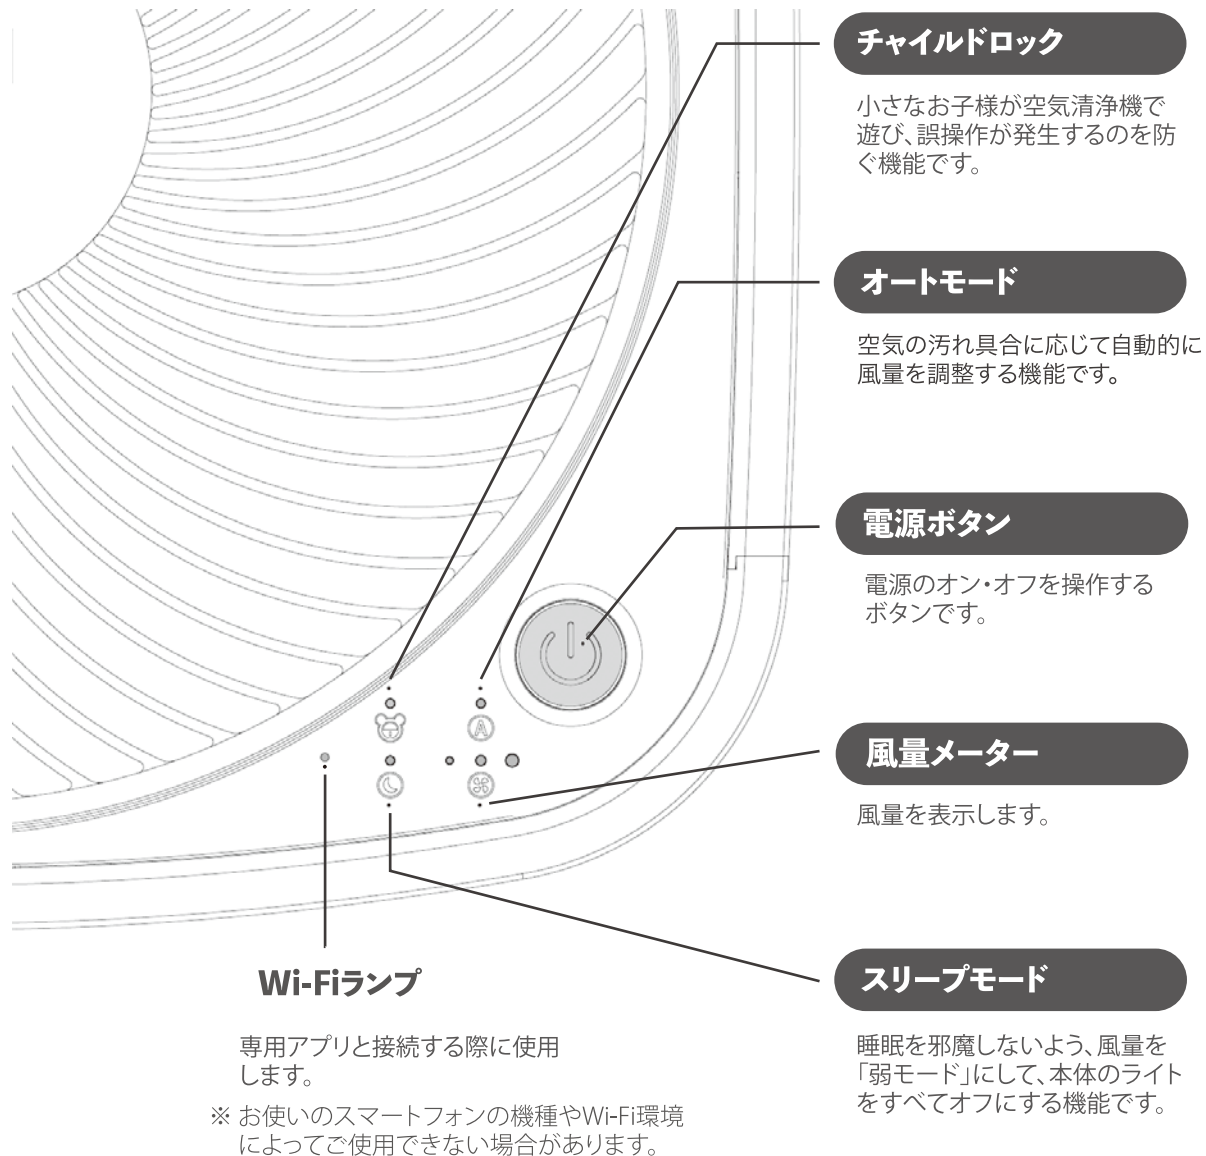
チャイルドロック

小さなお子様が空気清浄機で遊び、誤操作が発生するのを防ぐ機能です。

オートモード

空気の汚れ具合に応じて自動的に風量を調整する機能です。

電源ボタン

電源のオン・オフを操作するボタンです。

風量メーター

風量を表示します。

Wi-Fiランプ

専用アプリと接続する際に使用します。

※ お使いのスマートフォンの機種やWi-Fi環境によってご使用できない場合があります。

スリープモード

睡眠を邪魔しないよう、風量を「弱モード」にして、本体のライトをすべてオフにする機能です。